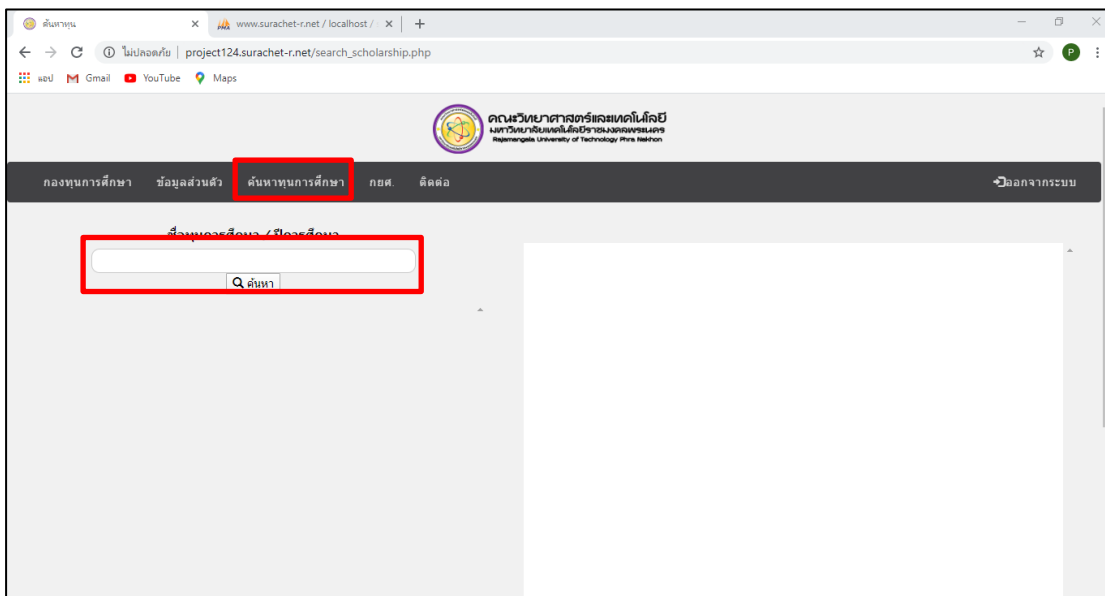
ค้นหาทุน
www.surachet-r.net / localhost /
ไม่ปลอดภัย | project124.surachet-r.net/search_scholarship.php
แอป Gmail YouTube Maps

คณะวิทยาศาสตร์และเทคโนโลยี
มหาวิทยาลัยเทคโนโลยีราชมงคลพระนคร
Rajamangala University of Technology Phra Nakhon

กองทุนการศึกษา ข้อมูลส่วนตัว ค้นหาทุนการศึกษา กยศ. ติดต่อ ออกจากระบบ

ชื่อทุนการศึกษา / ปีการศึกษา
ค้นหา